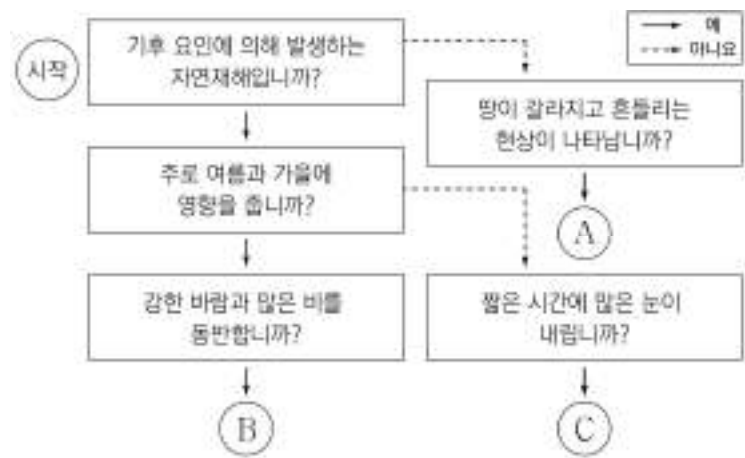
예
아니요

시작

기후 요인에 의해 발생하는 자연재해입니까?

땅이 갈라지고 흔들리는 현상이 나타납니까?

추로 여름과 가을에 영향을 줍니까?

A

강한 바람과 많은 비를 동반합니까?

짧은 시간에 많은 눈이 내립니까?

B

C